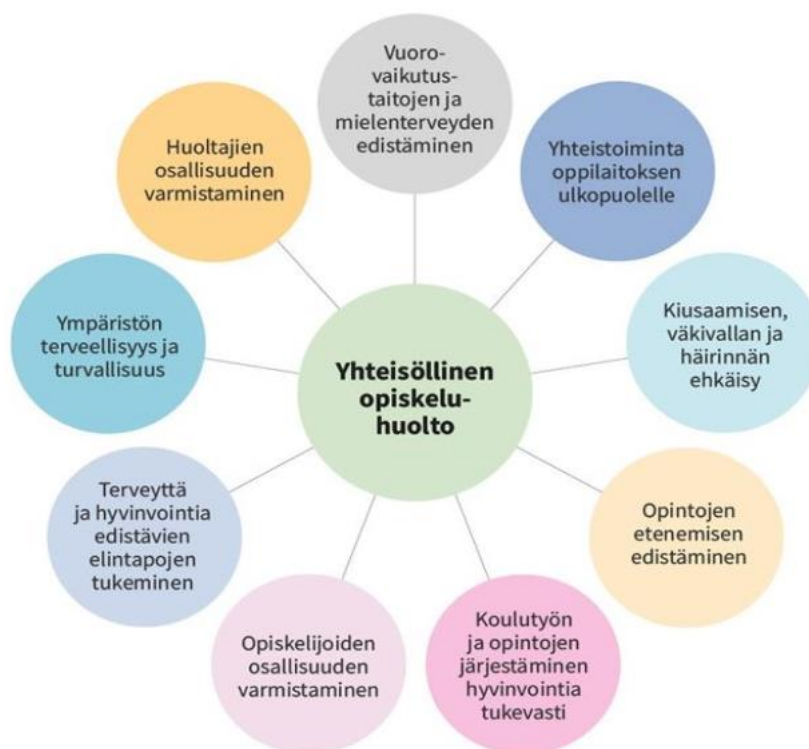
Yhteisöllinen opiskeluhuolto

Vuorovaikutustaitojen ja mielenterveyden edistäminen

Yhteistoiminta oppilaitoksen ulkopuolelle

Kiusaamisen, väkivallan ja häirinnän ehkäisy

Opintojen etenemisen edistäminen

Koulutyön ja opintojen järjestäminen hyvinvointia tukevasti

Opiskelijoiden osallisuuden varmistaminen

Terveyttä ja hyvinvointia edistävien elintapojen tukeminen

Ympäristön terveellisyys ja turvallisuus

Huoltajien osallisuuden varmistaminen